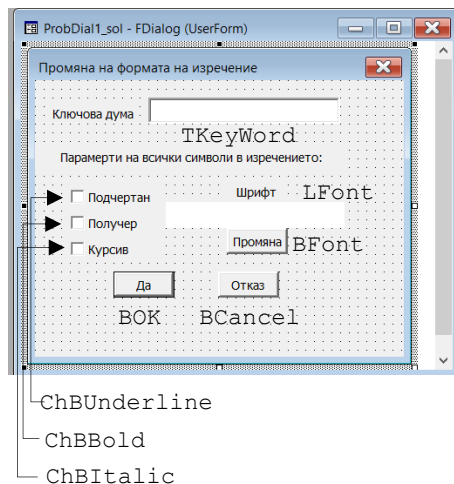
ProbDial1_sol - FDialog (UserForm)

Промяна на формата на изречение

Ключова дума

TKeyWord

Параметри на всички символи в изречението:

Подчертан

Получер

Курсив

Шрифт

LFont

Промяна

BFont

Да

Отказ

BOK

BCancel

ChBUnderline

ChBBold

ChBItalic